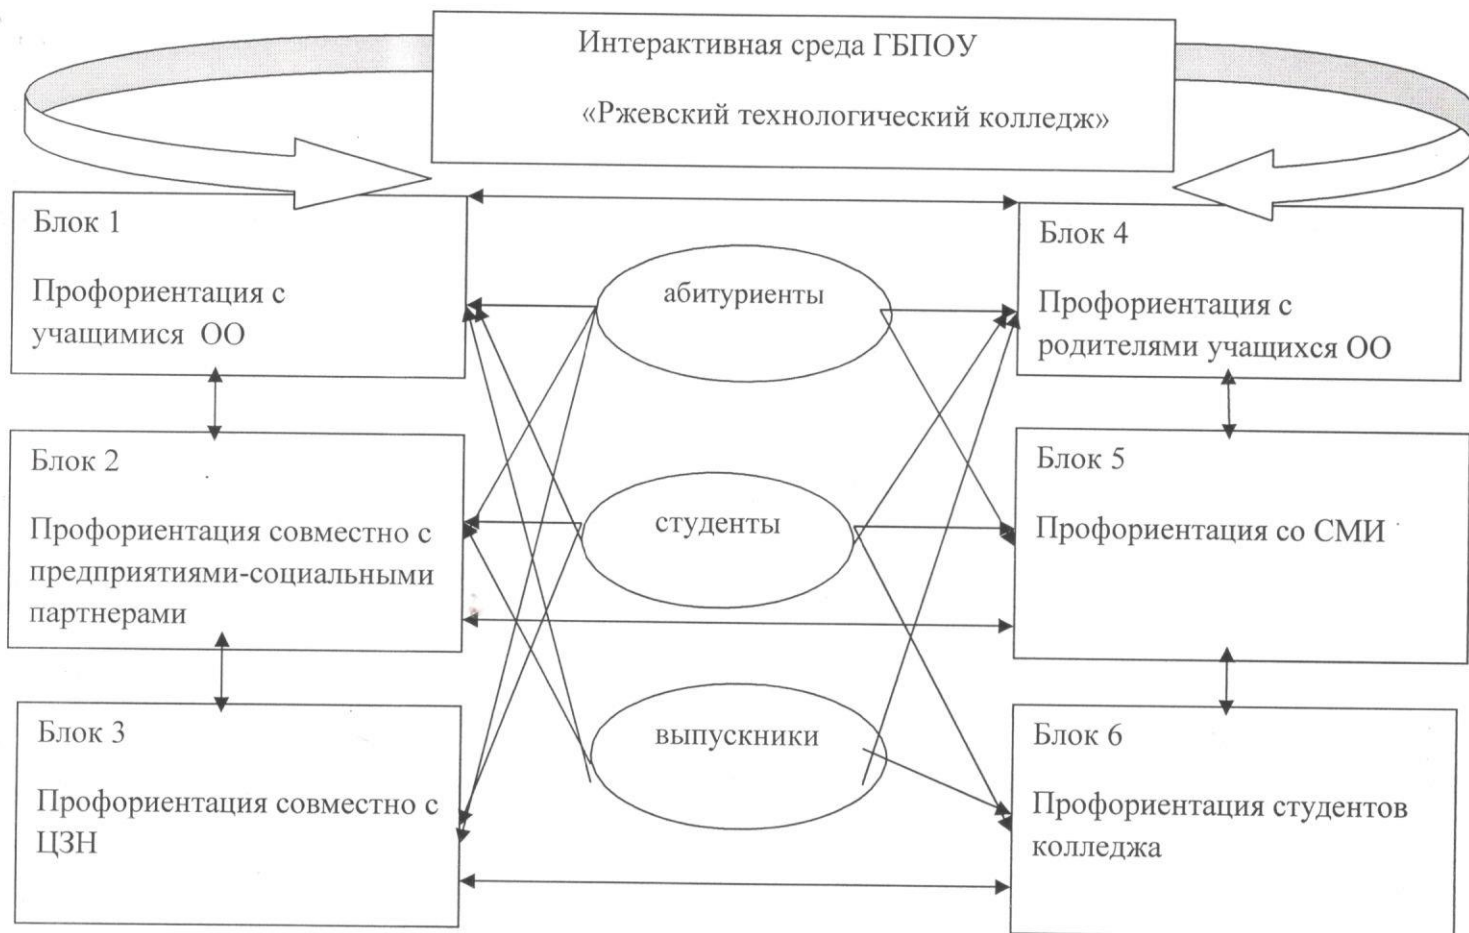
Интерактивная среда ГБПОУ

«Ржевский технологический колледж»

Блок 1

Профориентация с учащимися ОО

Блок 2

Профориентация совместно с предприятиями-социальными партнерами

Блок 3

Профориентация совместно с ЦЗН

абитуриенты

студенты

выпускники

Блок 4

Профориентация с родителями учащихся ОО

Блок 5

Профориентация со СМИ

Блок 6

Профориентация студентов колледжа